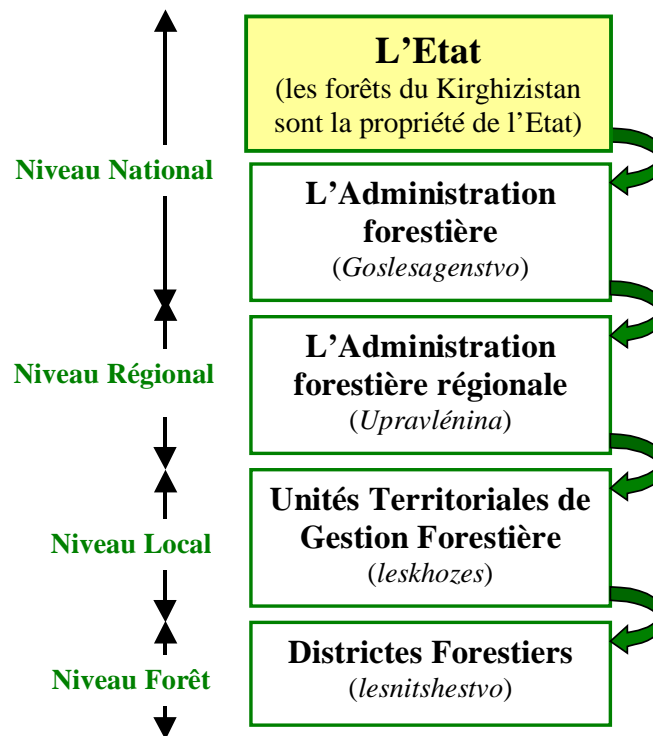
Niveau National

L'Etat
(les forêts du Kirghizistan sont la propriété de l'Etat)

L'Administration forestière
(*Goslesagenstvo*)

Niveau Régional

L'Administration forestière régionale
(*Upravlénina*)

Niveau Local

Unités Territoriales de Gestion Forestière
(*leskhozes*)

Niveau Forêt

Districtes Forestiers
(*lesnitshestvo*)